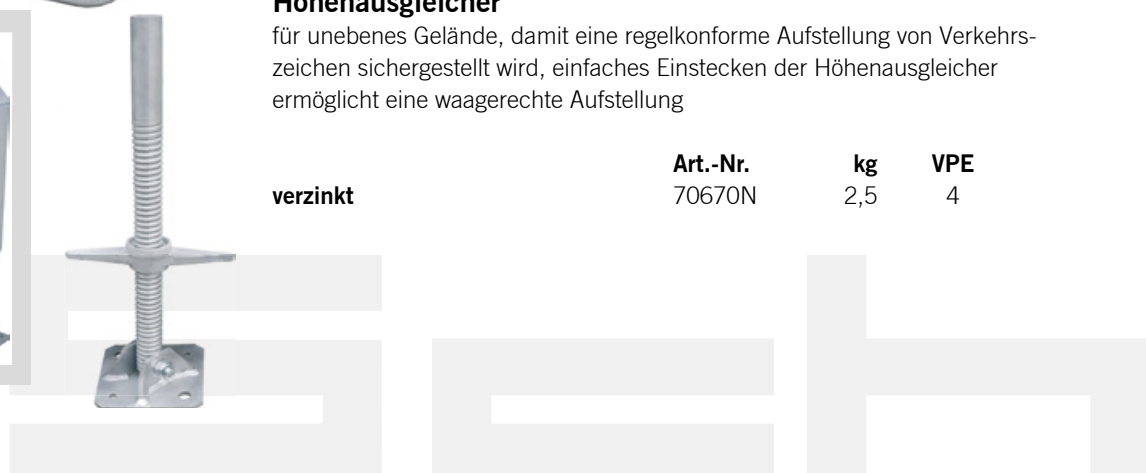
Höhenausgleicher

für unebenes Gelände, damit eine regelkonforme Aufstellung von Verkehrszeichen sichergestellt wird, einfaches Einstecken der Höhenausgleicher ermöglicht eine waagerechte Aufstellung

| | Art.-Nr. | kg | VPE |
|---|---|---|---|
| verzinkt | 70670N | 2,5 | 4 |